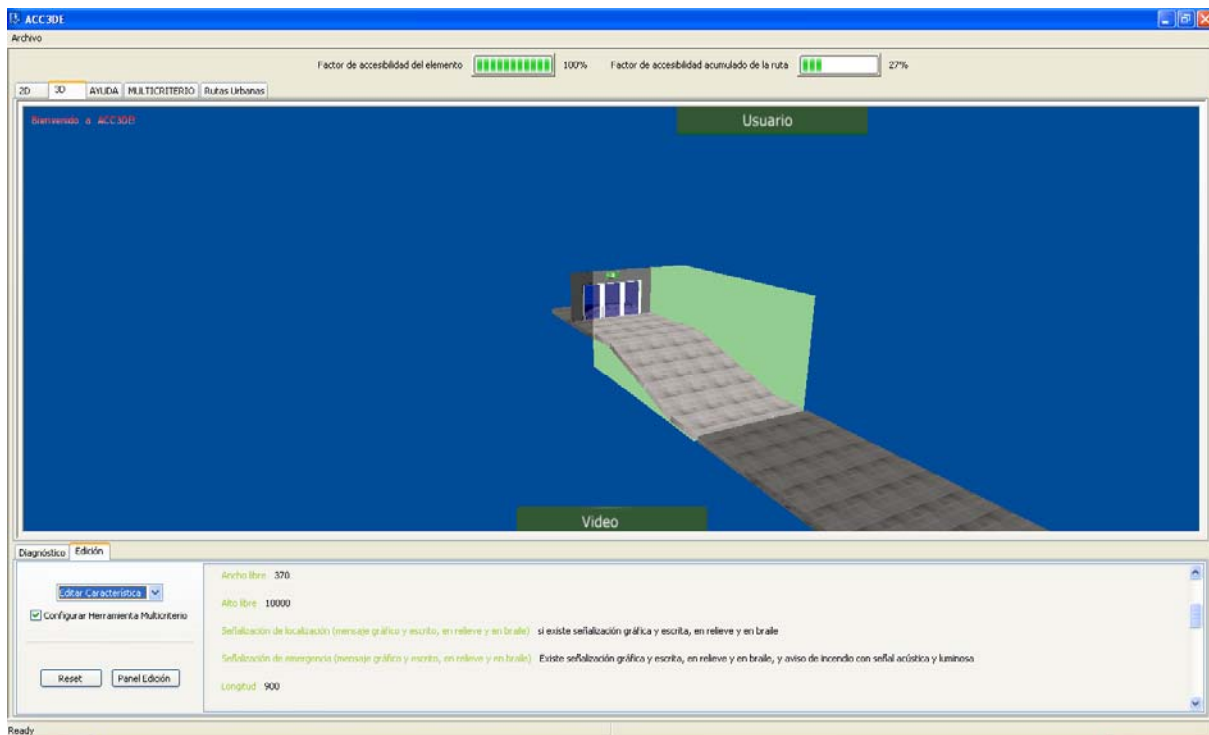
ACC3DE
Archivo
Factor de accesibilidad del elemento 100% Factor de accesibilidad acumulado de la ruta 27%
2D 3D AYUDA MULTICRITERIO Rutas Urbanas
Bienvenido a ACC3DE!
Usuario
Video
Diagnóstico Edición
Editar Característica
Configurar Herramienta Multicriterio
Reset Panel Edición
Ancho libre 370
Alto libre 10000
Señalización de localización (mensaje gráfico y escrito, en relieve y en braile) si existe señalización gráfica y escrita, en relieve y en braile
Señalización de emergencia (mensaje gráfico y escrito, en relieve y en braile) Existe señalización gráfica y escrita, en relieve y en braile, y aviso de incendio con señal acústica y luminosa
Longitud 900
Ready